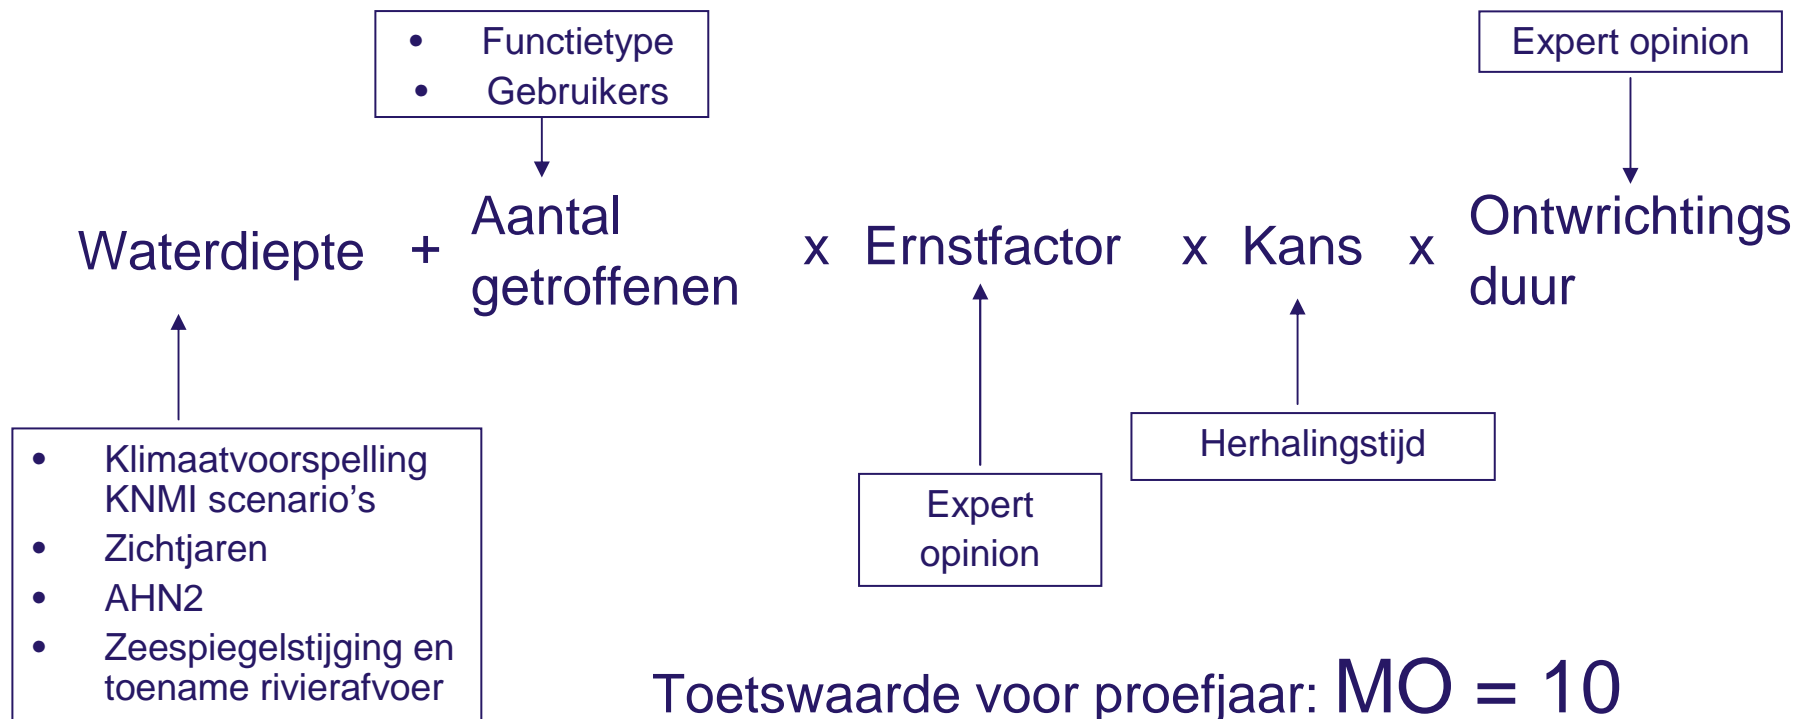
- Functietype
- Gebruikers

Expert opinion

Waterdiepte + Aantal getroffenen x Ernstfactor x Kans x Ontwrichtings duur

- Klimaatvoorspelling KNMI scenario’s
- Zichtjaren
- AHN2
- Zeespiegelstijging en toename rivierafvoer

Expert opinion

Herhalingstijd

Toetswaarde voor proefjaar: MO = 10